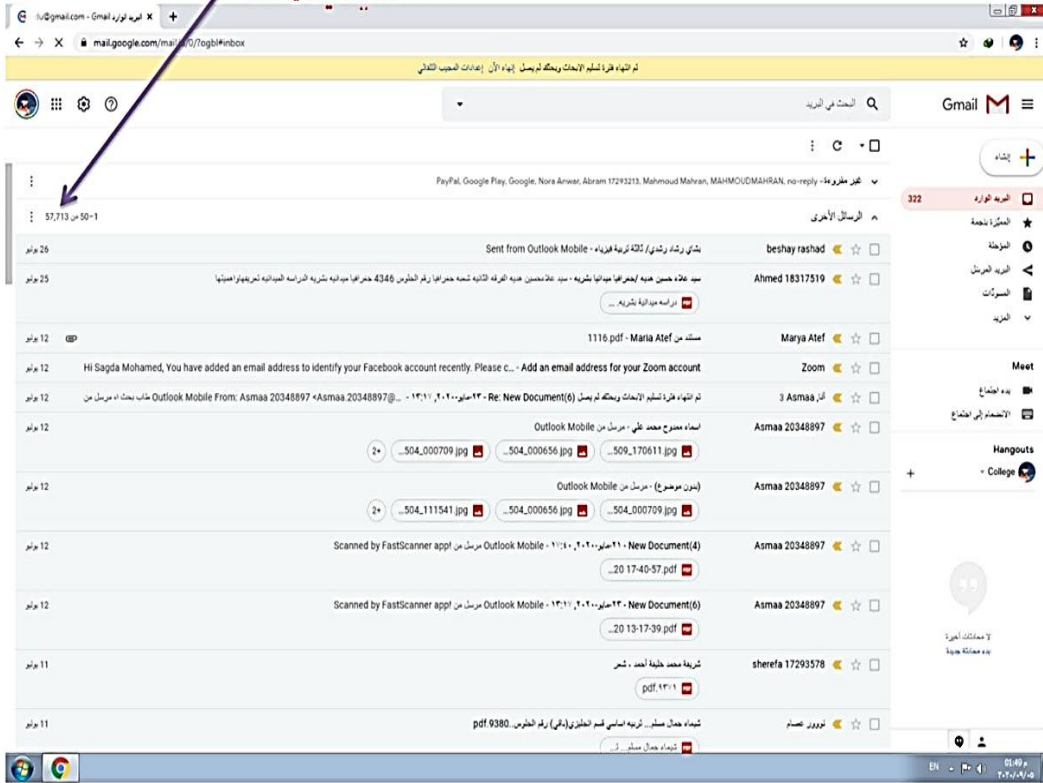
البريد الوارد - lu@gmail.com - Gmail
mail.google.com/mail/u/0/?ogbl#inbox

تم انتهاء فترة تسليم الابحاث وبحثك لم يصل إنهاء الآن إعدادات المجيب التلقائي

Gmail
البحث في البريد

إنشاء
البريد الوارد 322
المميّزة بنجمة
المؤجلة
البريد المرسل
المسودّات
المزيد

Meet
بدء اجتماع
الانضمام إلى اجتماع

Hangouts
College

لا محادثات أخيرة
بدء محادثة جديدة

غير مقروءة - PayPal, Google Play, Google, Nora Anwar, Abram 17293213, Mahmoud Mahran, MAHMOUDMAHRAN, no-reply

الرسائل الأخرى
1–50 من 57,713

| | | |
|---|---|---|
| beshay rashad | بشاي رشاد رشدي/ ثالثة تربية فيزياء - Sent from Outlook Mobile | 26 يوليو |
| Ahmed 18317519 | سيد علاء حسين هديه /جغرافيا بشريه - سيد علاءحسين هديه الفرقه الثانيه شعبه جغرافيا رقم الجلوس 4346 جغرافيا ميدانيه بشريه الدراسه الميدانيه لعربتهوامميتها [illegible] دراسه ميدانية بشريه... | 25 يوليو |
| Marya Atef | مستند من 1116.pdf - Maria Atef | 12 يوليو |
| Zoom | Hi Sagda Mohamed, You have added an email address to identify your Facebook account recently. Please c... - Add an email address for your Zoom account | 12 يوليو |
| Asmaa أنا, 3 | لم انتهاء فترة تسليم الابحاث وبحثك لم يصل - Re: New Document(6) - ١٣مايو٢٠٢٠، ١٣:١٧ ... Outlook Mobile From: Asmaa 20348897 <Asmaa.20348897@... طالب بحث له مرسل من | 12 يوليو |
| Asmaa 20348897 | اسماء ممدوح محمد علي - مرسل من Outlook Mobile ...509_170611.jpg ...504_000656.jpg ...504_000709.jpg +2 | 12 يوليو |
| Asmaa 20348897 | (بدون موضوع) - مرسل من Outlook Mobile ...504_000709.jpg ...504_000656.jpg ...504_111541.jpg +2 | 12 يوليو |
| Asmaa 20348897 | New Document(4) - ٢١مايو٢٠٢٠، ١١:٤٠ - Outlook Mobile مرسل من Scanned by FastScanner app! ...20 17-40-57.pdf | 12 يوليو |
| Asmaa 20348897 | New Document(6) - ١٣مايو٢٠٢٠، ١٣:١٧ - Outlook Mobile مرسل من Scanned by FastScanner app! ...20 13-17-39.pdf | 12 يوليو |
| sherefa 17293578 | شريفة محمد خليفة أحمد ، شعر pdf.٢٣١٩ | 11 يوليو |
| نيفين عصام | شيماء جمال مسلم... تربيه اساسي قسم انجليزي(باقي) رقم الجلوس 9380.pdf شيماء جمال مسلم... | 11 يوليو |

EN 01:49 م
٢٠٢٠/٠٩/٠٥